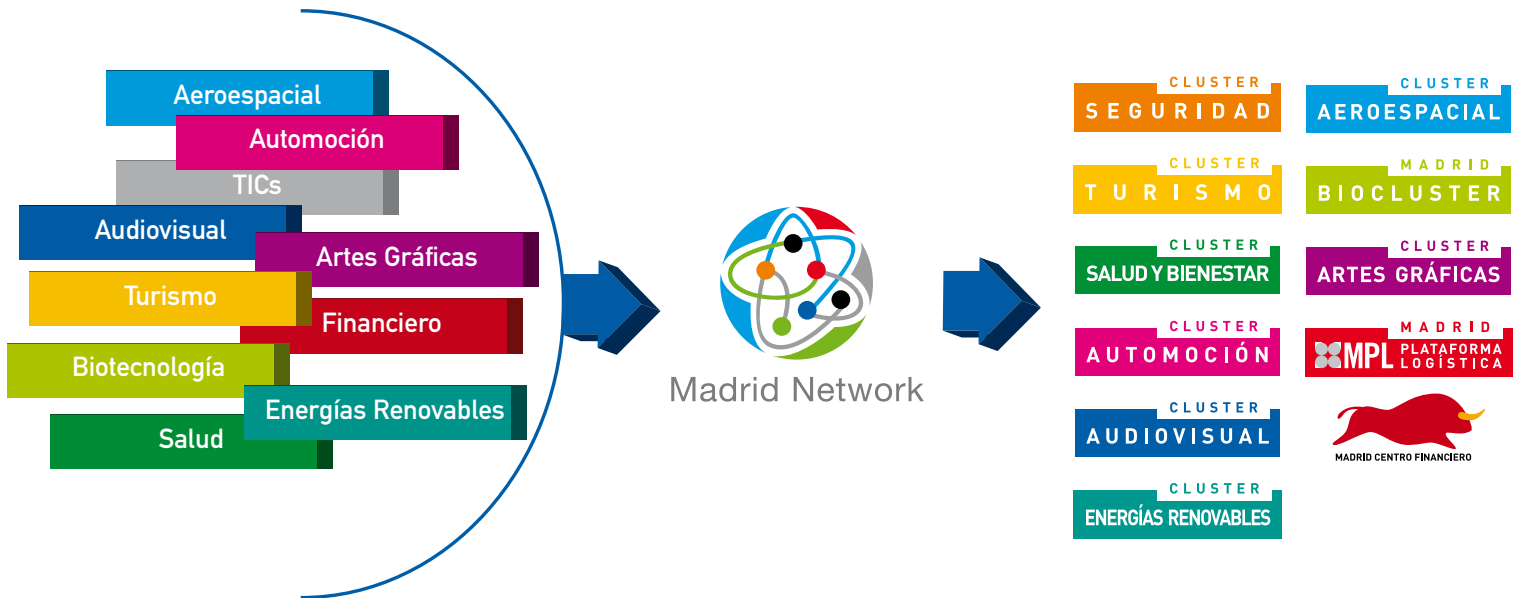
Aeroespacial
Automoción
TICs
Audiovisual
Artes Gráficas
Turismo
Financiero
Biotecnología
Energías Renovables
Salud

Madrid Network

CLUSTER
SEGURIDAD

CLUSTER
AEROESPACIAL

CLUSTER
TURISMO

MADRID
BIOCLUSTER

CLUSTER
SALUD Y BIENESTAR

CLUSTER
ARTES GRÁFICAS

CLUSTER
AUTOMOCIÓN

MADRID
MPL PLATAFORMA LOGÍSTICA

CLUSTER
AUDIOVISUAL

MADRID CENTRO FINANCIERO

CLUSTER
ENERGÍAS RENOVABLES